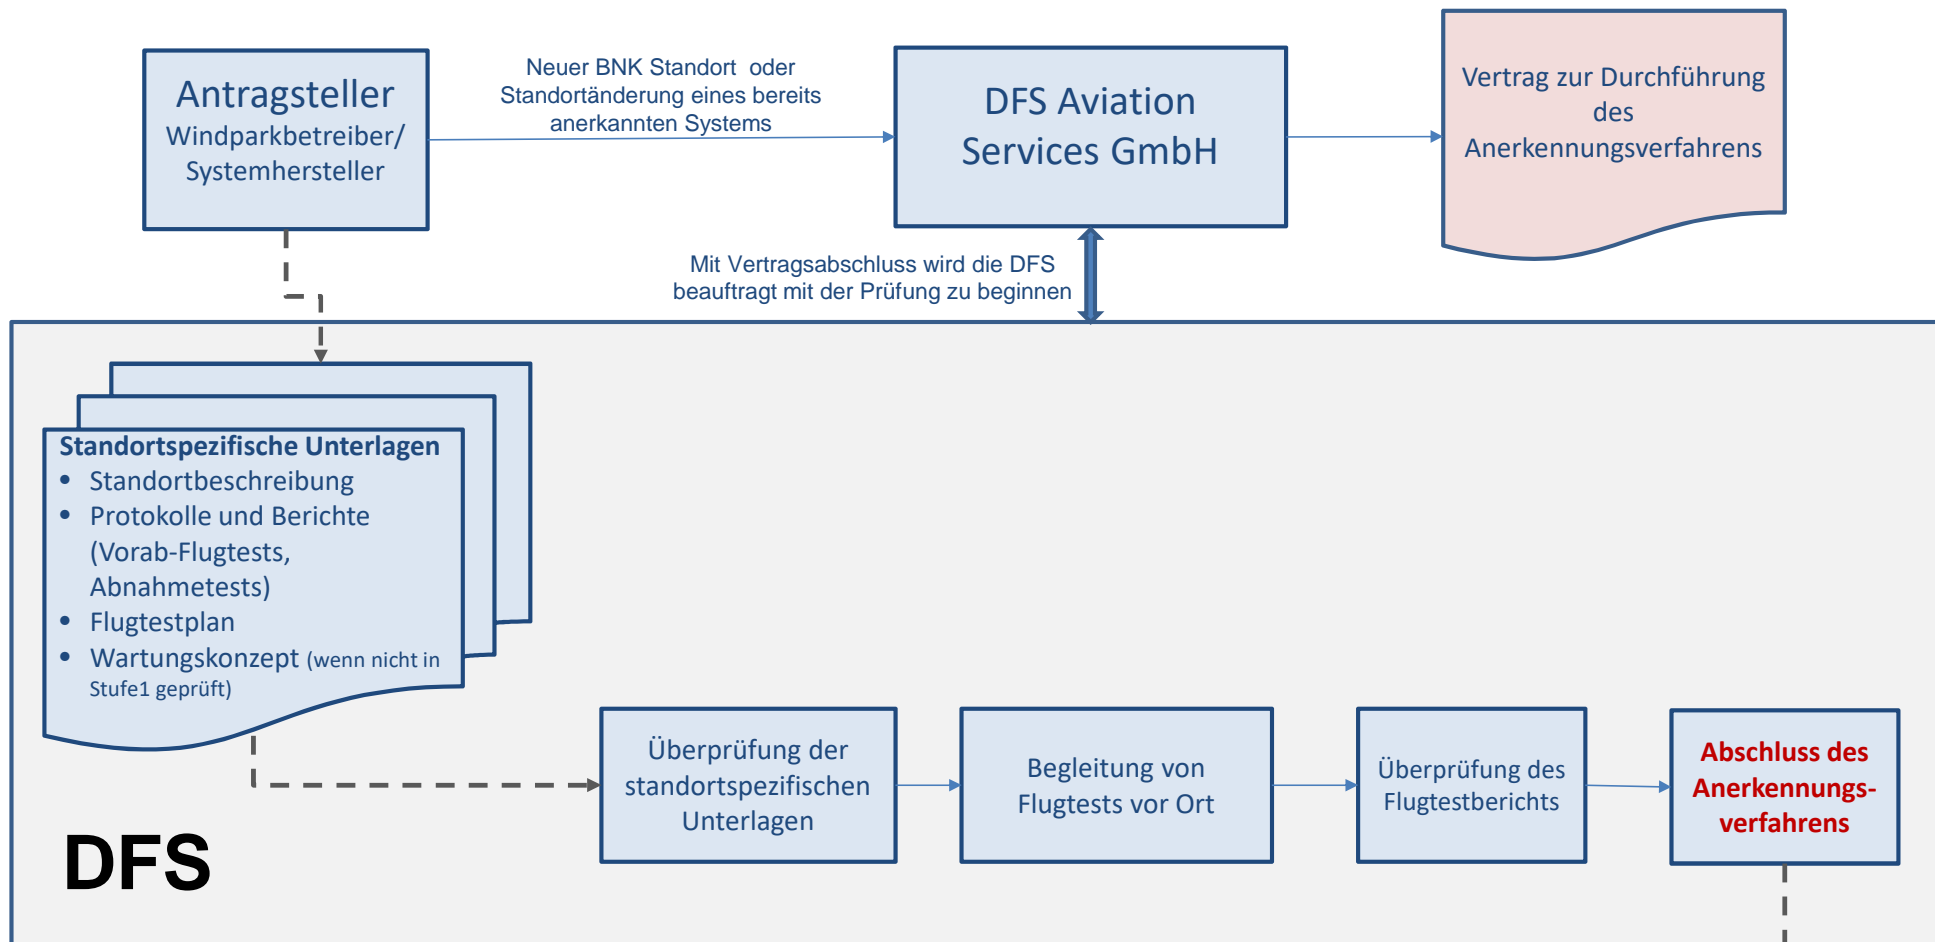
Antragsteller
Windparkbetreiber/ Systemhersteller

Neuer BNK Standort oder Standortänderung eines bereits anerkannten Systems

DFS Aviation Services GmbH

Vertrag zur Durchführung des Anerkennungsverfahrens

Mit Vertragsabschluss wird die DFS beauftragt mit der Prüfung zu beginnen

Standortspezifische Unterlagen
- Standortbeschreibung
- Protokolle und Berichte (Vorab-Flugtests, Abnahmetests)
- Flugtestplan
- Wartungskonzept (wenn nicht in Stufe1 geprüft)

Überprüfung der standortspezifischen Unterlagen

Begleitung von Flugtests vor Ort

Überprüfung des Flugtestberichts

Abschluss des Anerkennungsverfahrens

DFS